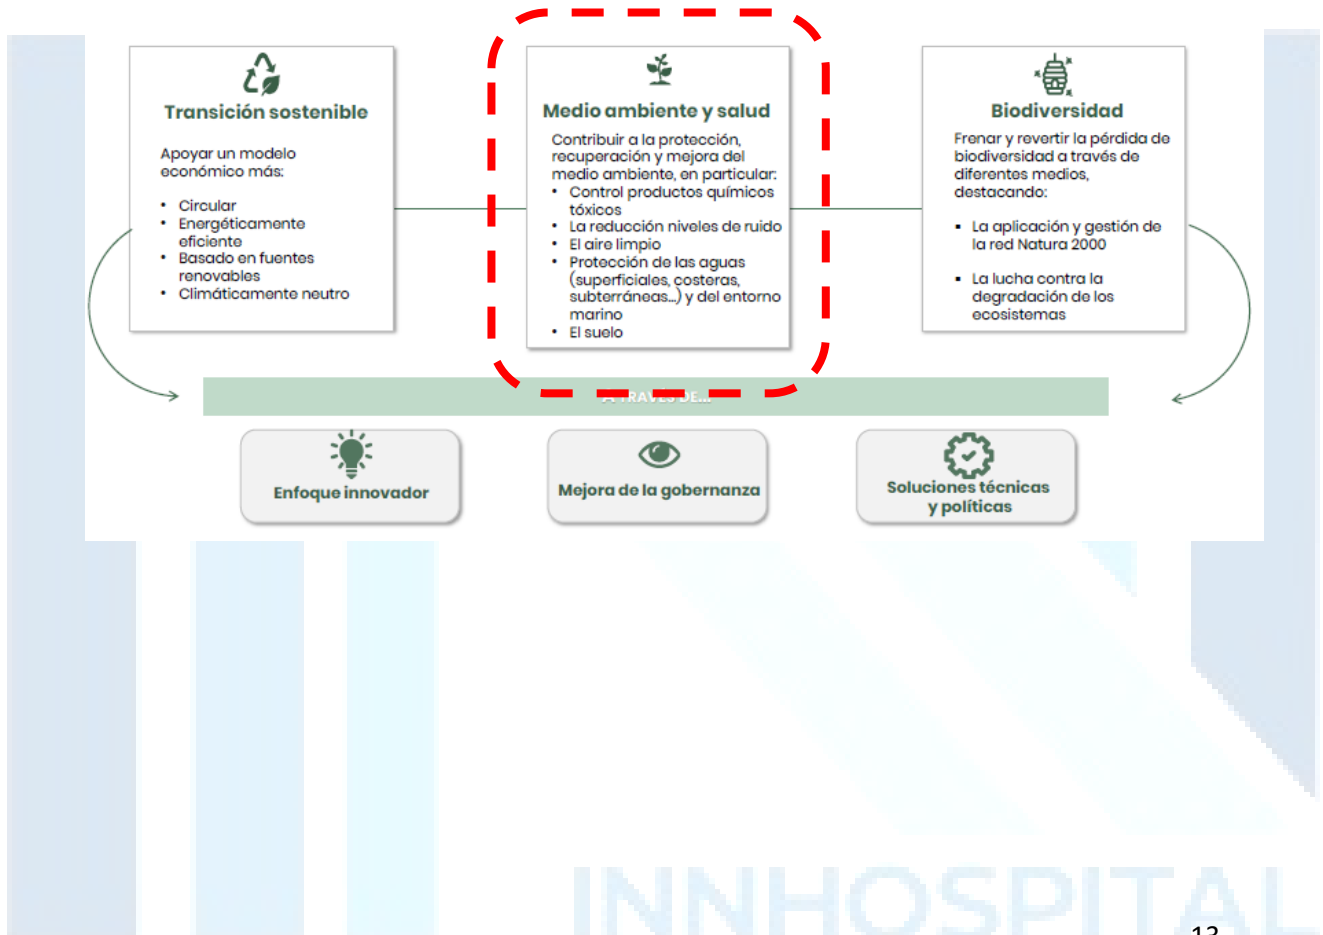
Transición sostenible

Apoyar un modelo económico más:

- Circular
- Energéticamente eficiente
- Basado en fuentes renovables
- Climáticamente neutro

Medio ambiente y salud

Contribuir a la protección, recuperación y mejora del medio ambiente, en particular:

- Control productos químicos tóxicos
- La reducción niveles de ruido
- El aire limpio
- Protección de las aguas (superficiales, costeras, subterráneas...) y del entorno marino
- El suelo

Biodiversidad

Frenar y revertir la pérdida de biodiversidad a través de diferentes medios, destacando:

- La aplicación y gestión de la red Natura 2000
- La lucha contra la degradación de los ecosistemas

A TRAVÉS DE...

Enfoque innovador

Mejora de la gobernanza

Soluciones técnicas y políticas

INNHOSPITAL

13